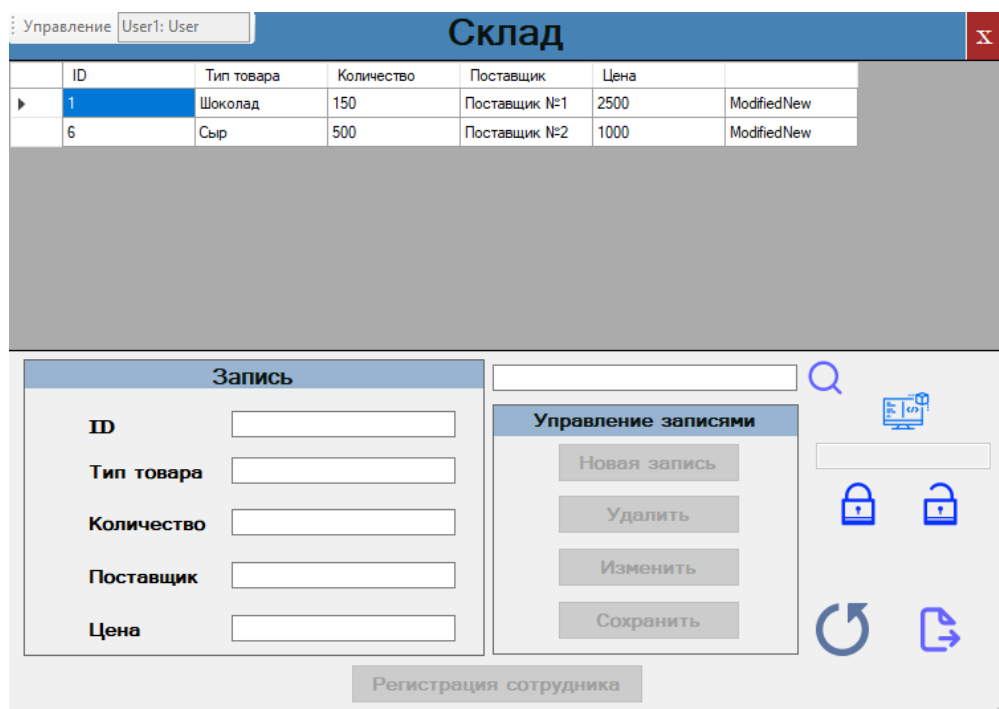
Управление User1: User

Склад

X

| | ID | Тип товара | Количество | Поставщик | Цена | |
|---|---|---|---|---|---|---|
| ▸ | 1 | Шоколад | 150 | Поставщик №1 | 2500 | ModifiedNew |
| | 6 | Сыр | 500 | Поставщик №2 | 1000 | ModifiedNew |

Запись

ID

Тип товара

Количество

Поставщик

Цена

Управление записями

Новая запись

Удалить

Изменить

Сохранить

Регистрация сотрудника